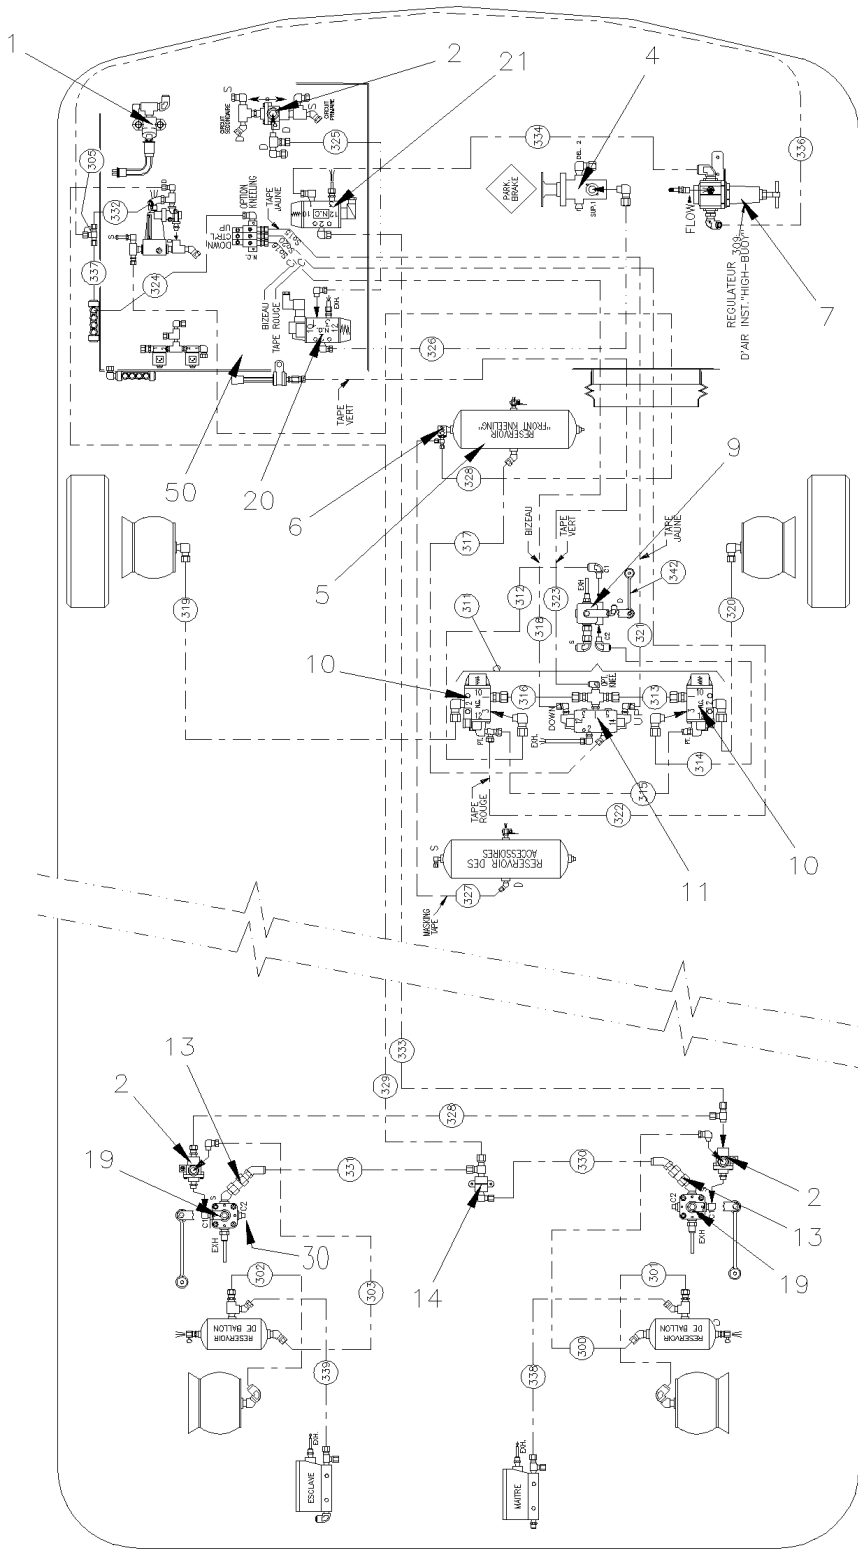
1
2
21
4
S
CIRCUIT SECONDAIRE
CIRCUIT PRIMAIRE
S
D
D
325
334
336
305
332
PARK BRAKE
DEL. 2
SUP. 1
FLOW
OPTION KNEELING
DOWN
CTRL
TAPE JAUNE
EXH.
NO
C
309
REGULATEUR D'AIR INST. "HIGH-BUOY"
7
337
324
BIZEAU
TAPE ROUGE
EXH.
326
TAPE VERT
50
20
RESERVOIR "FRONT KNEELING"
328
6
5
317
BIZEAU
TAPE VERT
TAPE JAUNE
9
EXH
C1
D
C2
S
342
319
312
323
318
321
320
311
10
316
313
10
DOWN
UP
EXH.
314
315
322
TAPE ROUGE
11
10
RESERVOIR DES ACCESSOIRES
S
D
327
MASKING TAPE
333
13
329
2
328
19
331
330
2
S
C1
C2
EXH
30
14
13
C2
EXH
19
302
303
301
RESERVOIR DE BALLON
339
338
300
RESERVOIR DE BALLON
EXH
ESCLAVE
EXH.
MAITRE